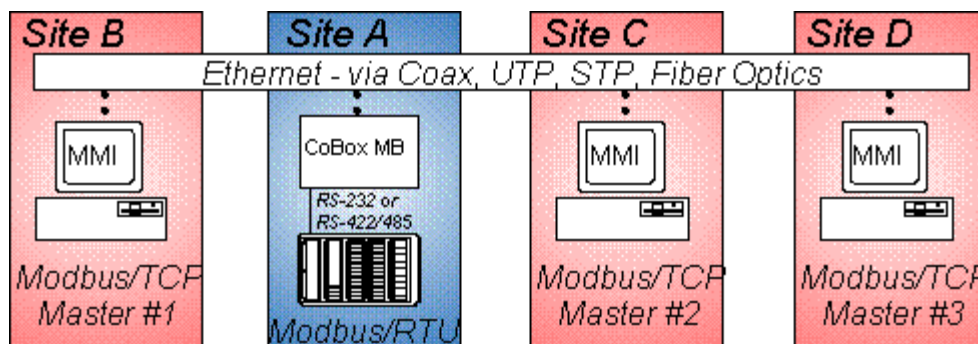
Site B

Site A

Site C

Site D

Ethernet - via Coax, UTP, STP, Fiber Optics

MMI

CoBox MB

RS-232 or RS-422/485

MMI

MMI

Modbus/TCP Master #1

Modbus/RTU

Modbus/TCP Master #2

Modbus/TCP Master #3